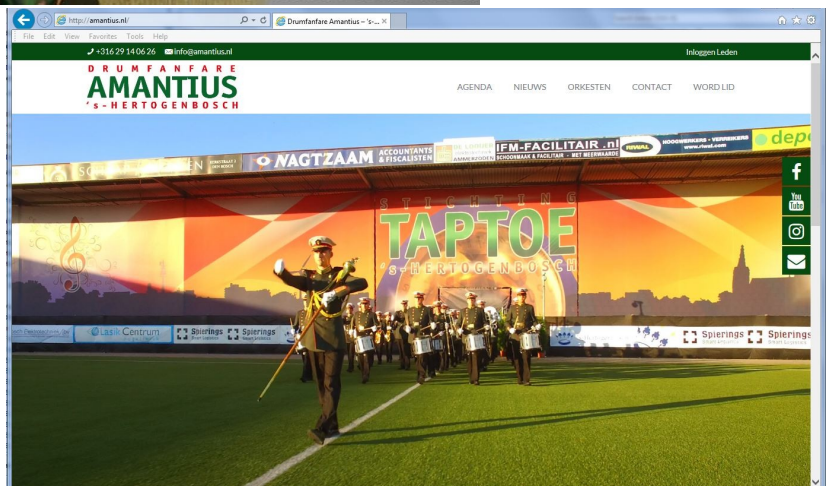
http://amantius.nl/

Drumfanfare Amantius – 's-...

File Edit View Favorites Tools Help

+316 29 14 06 26 info@amantius.nl

Inloggen Leden

DRUMFANFARE
AMANTIUS
's-HERTOGENBOSCH

AGENDA NIEUWS ORKESTEN CONTACT WORD LID

NAGTZAAM ACCOUNTANTS & FISCALISTEN

IFM-FACILITAIR.nl SCHOONMAAK & FACILITAIR • MET MEERWAARDE

RIVAL

depo

STICHTING
TAPTOE
's-HERTOGENBOSCH

Spierings

Spierings

Spierings

Spierings

You Tube